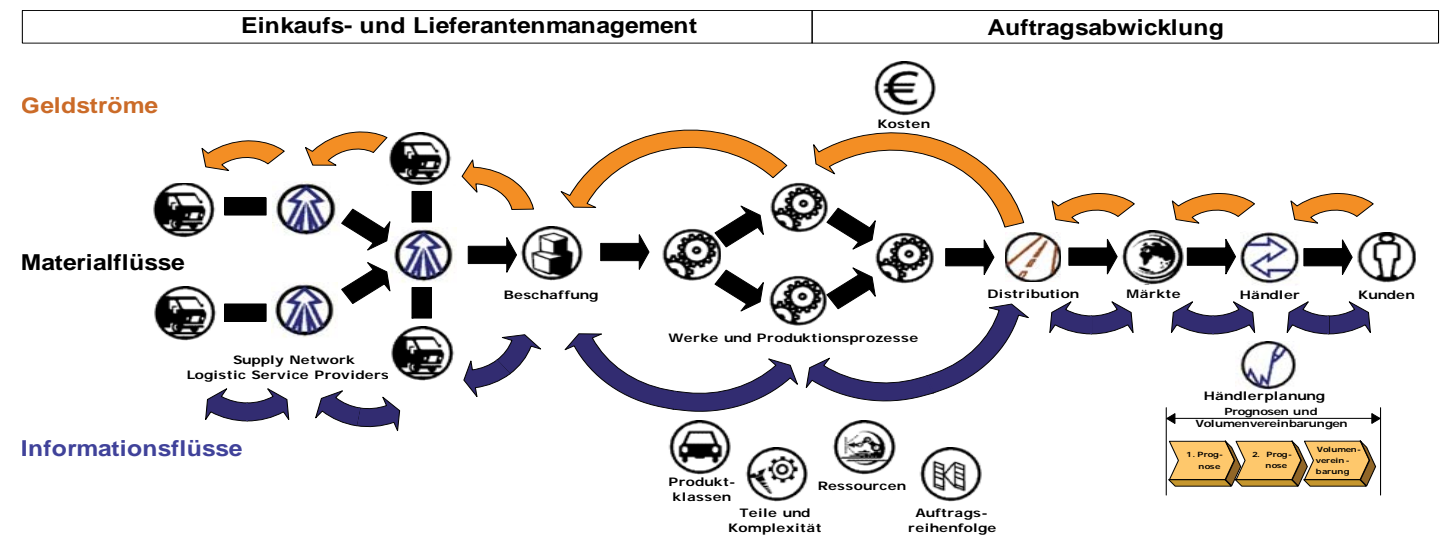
| Einkaufs- und Lieferantenmanagement | Auftragsabwicklung |
|---|---|

Geldströme

Kosten

Materialflüsse

Beschaffung

Werke und Produktionsprozesse

Distribution

Märkte

Händler

Kunden

Supply Network
Logistic Service Providers

Händlerplanung

Prognosen und Volumenvereinbarungen

1. Prognose

2. Prognose

Volumenvereinbarung

Informationsflüsse

Produktklassen

Teile und Komplexität

Ressourcen

Auftragsreihenfolge